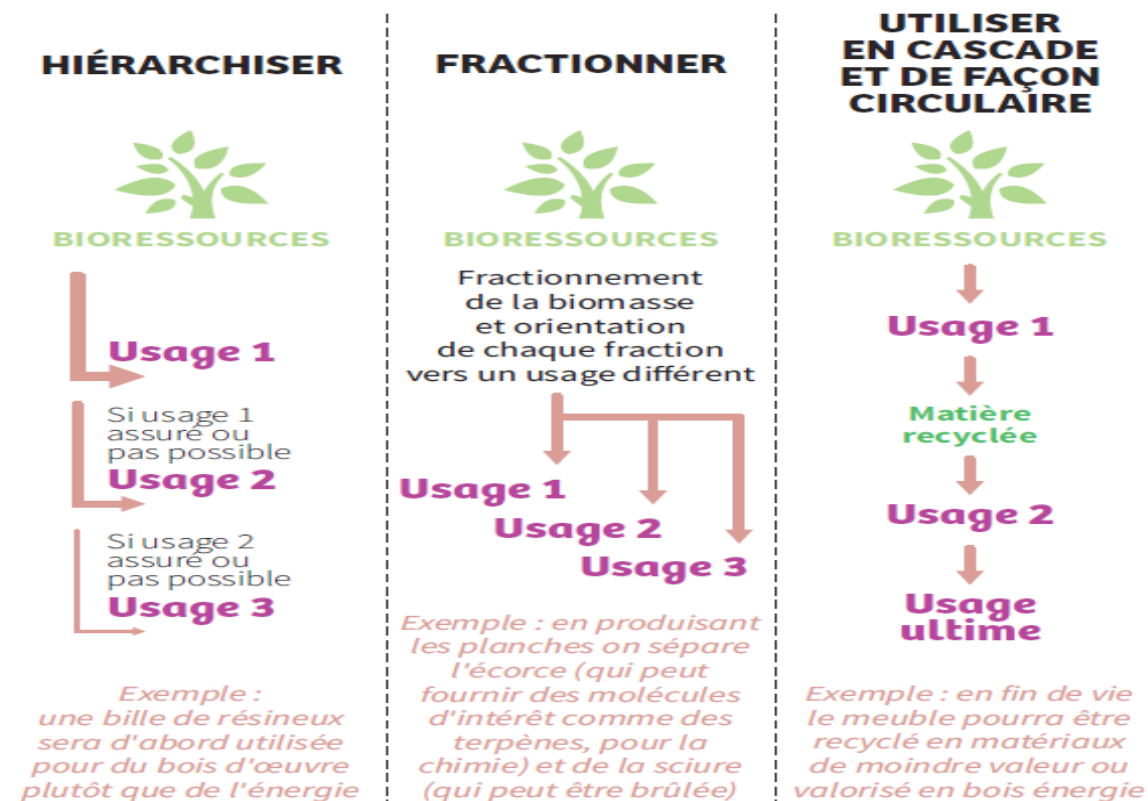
HIÉRARCHISER

BIORESSOURCES

Usage 1

Si usage 1 assuré ou pas possible

Usage 2

Si usage 2 assuré ou pas possible

Usage 3

Exemple : une bille de résineux sera d'abord utilisée pour du bois d'œuvre plutôt que de l'énergie

FRACTIONNER

BIORESSOURCES

Fractionnement de la biomasse et orientation de chaque fraction vers un usage différent

Usage 1

Usage 2

Usage 3

Exemple : en produisant les planches on sépare l'écorce (qui peut fournir des molécules d'intérêt comme des terpènes, pour la chimie) et de la sciure (qui peut être brûlée)

UTILISER EN CASCADE ET DE FAÇON CIRCULAIRE

BIORESSOURCES

Usage 1

Matière recyclée

Usage 2

Usage ultime

Exemple : en fin de vie le meuble pourra être recyclé en matériaux de moindre valeur ou valorisé en bois énergie